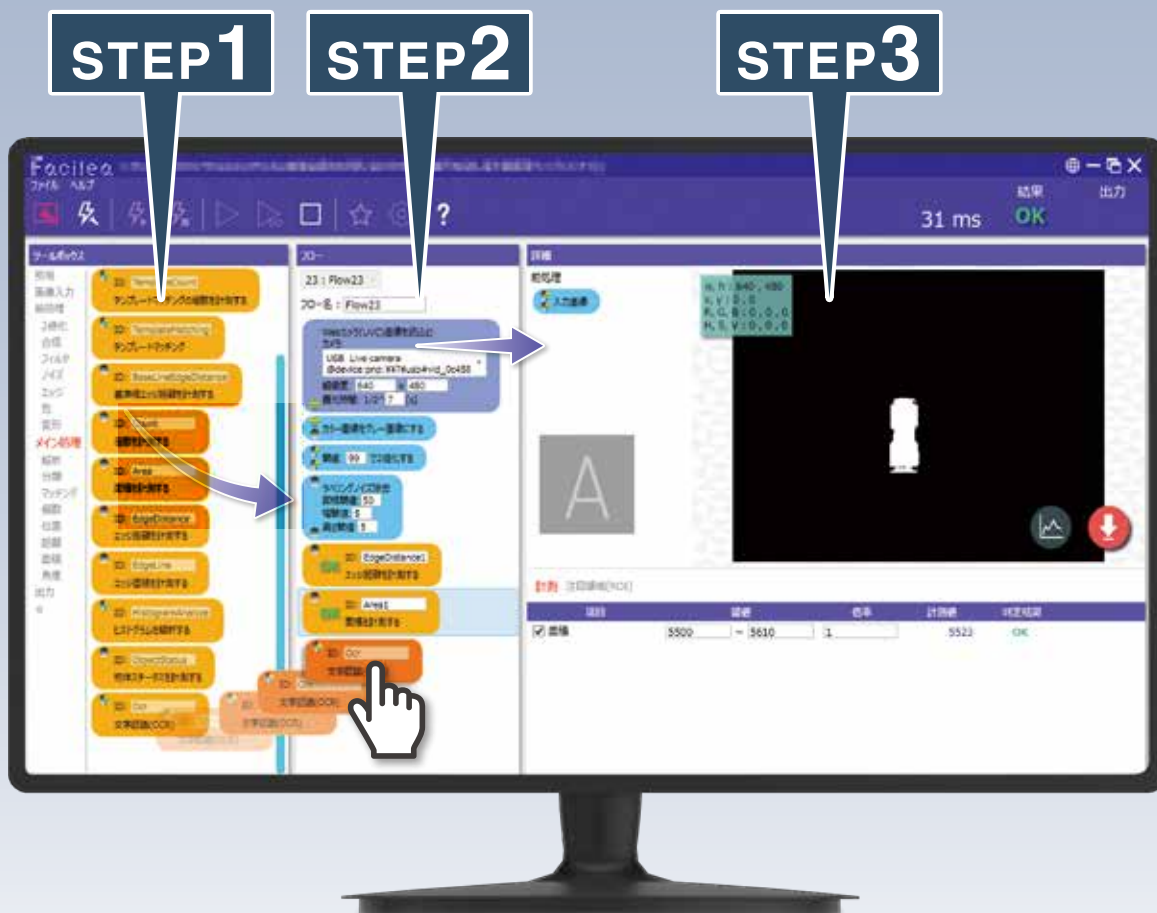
STEP1

STEP2

STEP3

Facilea
ファイル ヘルプ

?

31 ms

結果
OK

出力

ツールボックス

ID: TemplateCount
テンプレートマッチングの個数を計測する

ID: TemplateMatching
テンプレートマッチング

ID: EdgeDistance
エッジ間距離を計測する

ID: Count
個数を計測する

ID: Area
面積を計測する

ID: EdgeLine
エッジ位置を計測する

ID: HistogramAnalyze
ヒストグラムを解析する

ID: ObjectStatus
物体ステータスを計測する

ID: Ocr
文字認識(OCR)

入力
画像入力
前処理
2値化
合成
フィルタ
ノイズ
エッジ
色
変形
メイン処理
解析
分類
マッチング
個数
位置
距離
面積
角度
出力

フロー

23 : Flow23

フロー名 : Flow23

USB Live camera

幅解像度 640 × 480

カラー画像をグレー画像にする

閾値 99 で2値化する

ラベリングノイズ除去

ID: EdgeDistance1
エッジ間距離を計測する

ID: Area1
面積を計測する

ID: Ocr
文字認識(OCR)

詳細

前処理

入力画像

w, h : 640, 480
x, y : 0, 0
R, G, B : 0, 0, 0
H, S, V : 0, 0, 0

A

計測 注目領域(ROI)

| 項目 | 基準 | 倍率 | 計測値 | 判定結果 |
|---|---|---|---|---|
| ☑ 面積 | 5500 ~ 5610 | 1 | 5523 | OK |